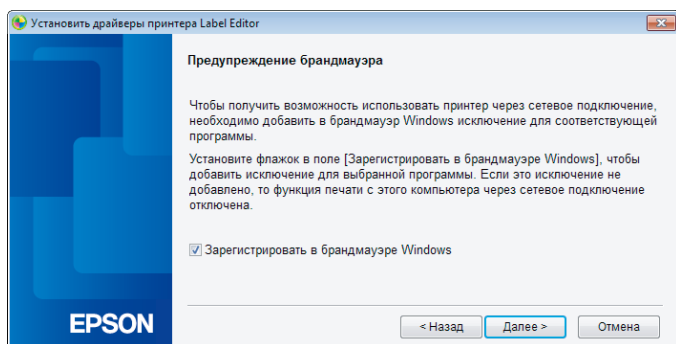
Установить драйверы принтера Label Editor

Предупреждение брандмауэра

Чтобы получить возможность использовать принтер через сетевое подключение, необходимо добавить в брандмауэр Windows исключение для соответствующей программы.

Установите флажок в поле [Зарегистрировать в брандмауэре Windows], чтобы добавить исключение для выбранной программы. Если это исключение не добавлено, то функция печати с этого компьютера через сетевое подключение отключена.

Зарегистрировать в брандмауэре Windows

EPSON

< Назад

Далее >

Отмена